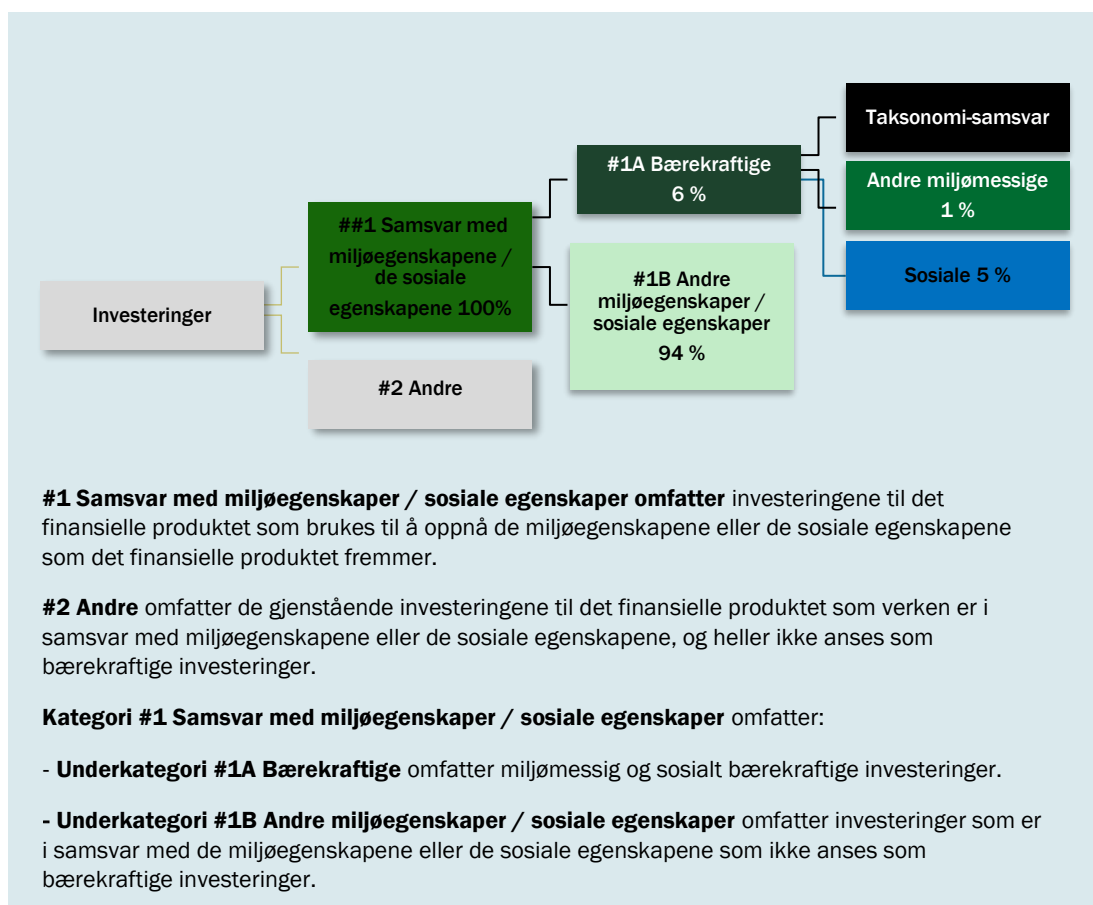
Taksonomi-samsvar

#1A Bærekraftige
6 %

Andre miljømessige
1 %

##1 Samsvar med miljøegenskapene / de sosiale egenskapene 100%

Sosiale 5 %

#1B Andre miljøegenskaper / sosiale egenskaper
94 %

Investeringer

#2 Andre

**#1 Samsvar med miljøegenskaper / sosiale egenskaper omfatter** investeringene til det finansielle produktet som brukes til å oppnå de miljøegenskapene eller de sosiale egenskapene som det finansielle produktet fremmer.

**#2 Andre** omfatter de gjenstående investeringene til det finansielle produktet som verken er i samsvar med miljøegenskapene eller de sosiale egenskapene, og heller ikke anses som bærekraftige investeringer.

**Kategori #1 Samsvar med miljøegenskaper / sosiale egenskaper** omfatter:

- **Underkategori #1A Bærekraftige** omfatter miljømessig og sosialt bærekraftige investeringer.

**- Underkategori #1B Andre miljøegenskaper / sosiale egenskaper** omfatter investeringer som er i samsvar med de miljøegenskapene eller de sosiale egenskapene som ikke anses som bærekraftige investeringer.